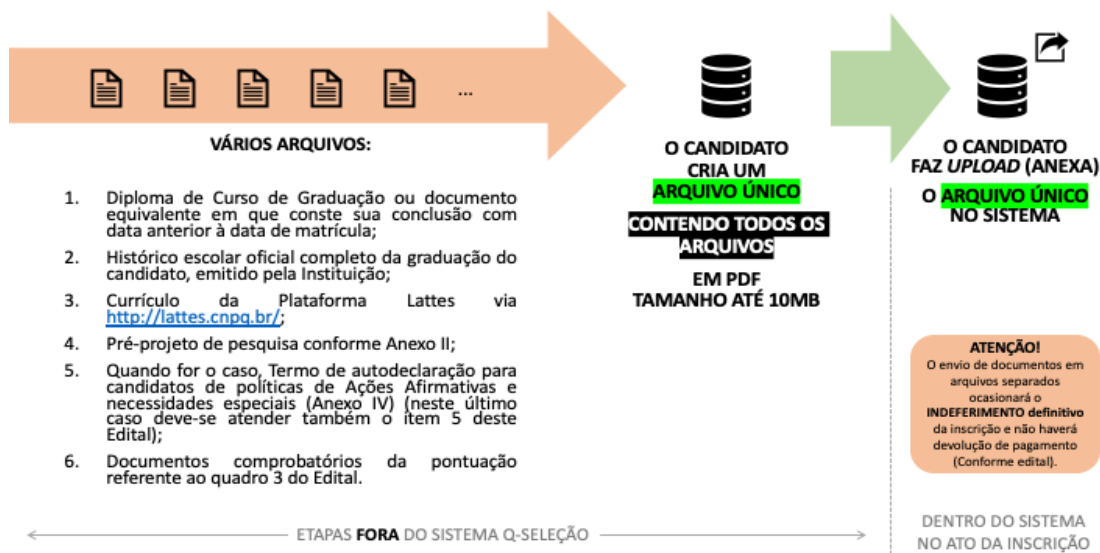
...

VÁRIOS ARQUIVOS:

1. Diploma de Curso de Graduação ou documento equivalente em que conste sua conclusão com data anterior à data de matrícula;

2. Histórico escolar oficial completo da graduação do candidato, emitido pela Instituição;

3. Currículo da Plataforma Lattes via http://lattes.cnpq.br/;

4. Pré-projeto de pesquisa conforme Anexo II;

5. Quando for o caso, Termo de autodeclaração para candidatos de políticas de Ações Afirmativas e necessidades especiais (Anexo IV) (neste último caso deve-se atender também o item 5 deste Edital);

6. Documentos comprobatórios da pontuação referente ao quadro 3 do Edital.

O CANDIDATO CRIA UM ARQUIVO ÚNICO

CONTENDO TODOS OS ARQUIVOS

EM PDF TAMANHO ATÉ 10MB

O CANDIDATO FAZ *UPLOAD* (ANEXA)

O ARQUIVO ÚNICO NO SISTEMA

ATENÇÃO!
O envio de documentos em arquivos separados ocasionará o **INDEFERIMENTO definitivo** da inscrição e não haverá devolução de pagamento (Conforme edital).

ETAPAS **FORA** DO SISTEMA Q-SELEÇÃO

DENTRO DO SISTEMA NO ATO DA INSCRIÇÃO